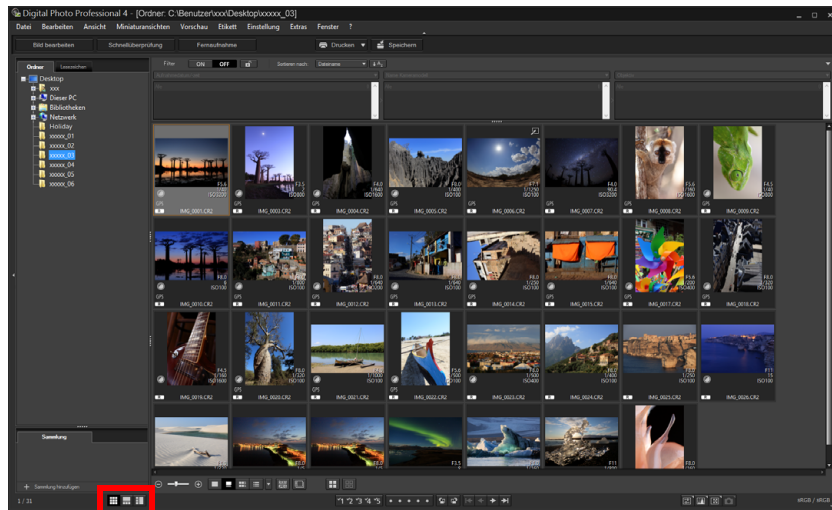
Digital Photo Professional 4 - [Ordner: C:\Benutzer\xxx\Desktop\xxxxx_03]

Datei Bearbeiten Ansicht Miniaturansichten Vorschau Etikett Einstellung Extras Fenster ?

Bild bearbeiten Schnellüberprüfung Fernaufnahme Drucken Speichern

Ordner Lesezeichen

Desktop
xxx
Dieser PC
Bibliotheken
Netzwerk
Holiday
xxxxx_01
xxxxx_02
xxxxx_03
xxxxx_04
xxxxx_05
xxxxx_06

Filter ON OFF Sortieren nach: Dateiname

IMG_0001.CR2
IMG_0002.CR2
IMG_0004.CR2
IMG_0005.CR2
IMG_0006.CR2
IMG_0007.CR2
IMG_0008.CR2
IMG_0009.CR2
IMG_0010.CR2
IMG_0011.CR2
IMG_0012.CR2
IMG_0013.CR2
IMG_0014.CR2
IMG_0015.CR2
IMG_0017.CR2
IMG_0018.CR2
IMG_0019.CR2
IMG_0020.CR2
IMG_0021.CR2
IMG_0022.CR2
IMG_0023.CR2
IMG_0024.CR2
IMG_0025.CR2
IMG_0026.CR2

Sammlung

Sammlung hinzufügen

1 / 31

sRGB / sRGB